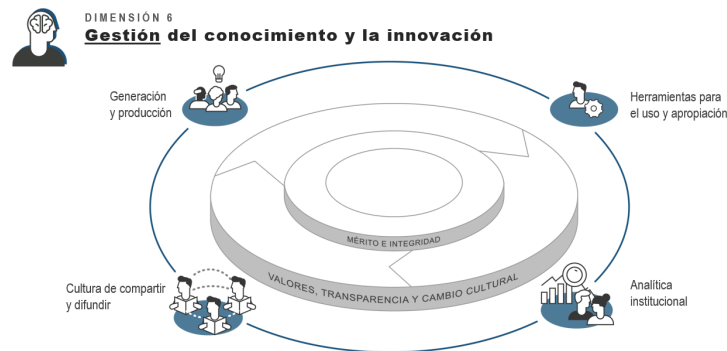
DIMENSIÓN 6
Gestión del conocimiento y la innovación

Generación y producción

Herramientas para el uso y apropiación

MÉRITO E INTEGRIDAD

VALORES, TRANSPARENCIA Y CAMBIO CULTURAL

Cultura de compartir y difundir

Analítica institucional